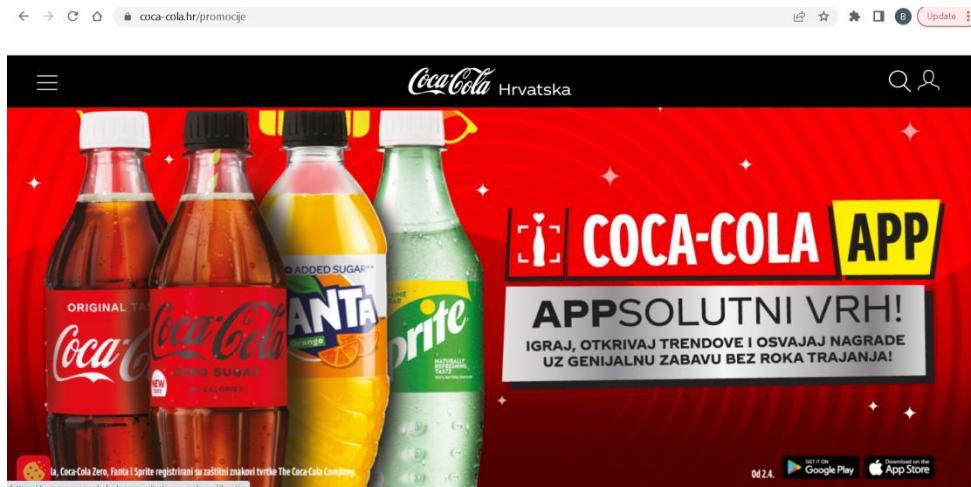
coca-cola.hr/promocije

B Update

Coca-Cola Hrvatska

ORIGINAL TASTE

Coca-Cola

Coca-Cola ZERO SUGAR

NEW

NO ADDED SUGAR

FANTA orange

Sprite

COCA-COLA APP

APPSOLUTNI VRH!

IGRAJ, OTKRIVAJ TRENDOVE I OSVAJAJ NAGRADE UZ GENIJALNU ZABAVU BEZ ROKA TRAJANJA!

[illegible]la, Coca-Cola Zero, Fanta i Sprite registrirani su zaštitni znakovi tvrtke The Coca-Cola Company.

Od 2.4.

GET IT ON Google Play

Download on the App Store